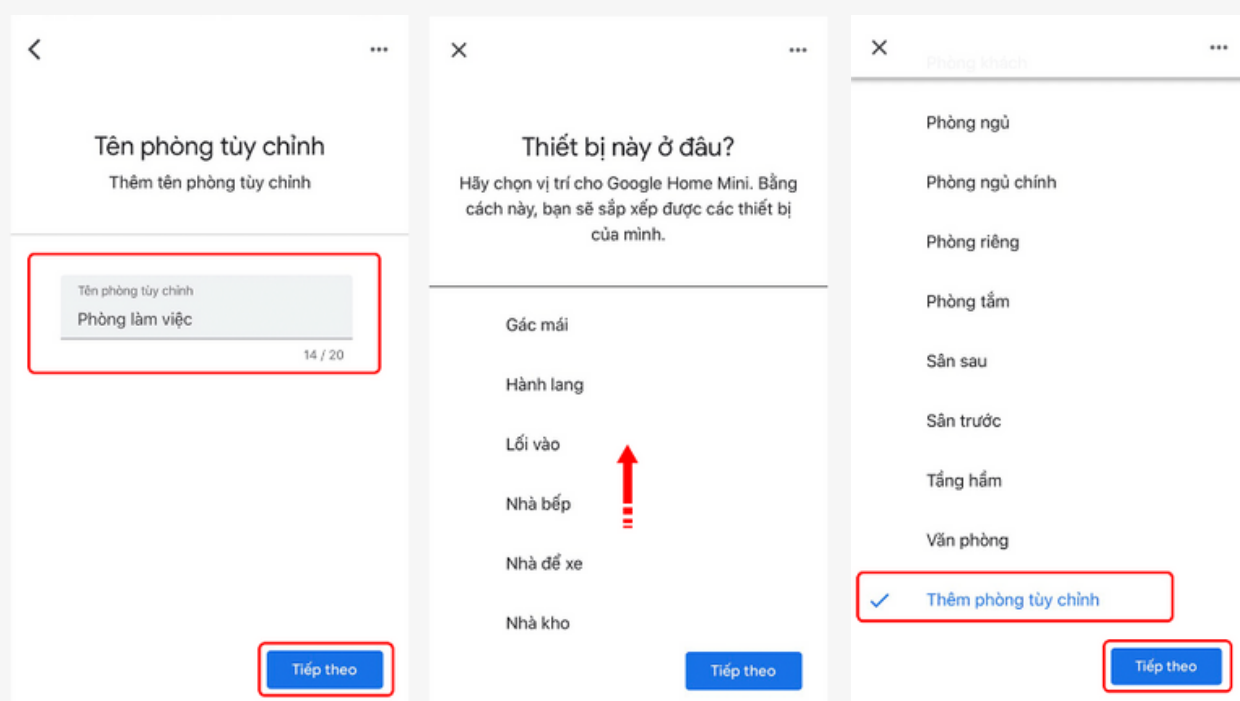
Tên phòng tùy chỉnh
Thêm tên phòng tùy chỉnh

Tên phòng tùy chỉnh
Phòng làm việc
14 / 20

Tiếp theo

Thiết bị này ở đâu?
Hãy chọn vị trí cho Google Home Mini. Bằng cách này, bạn sẽ sắp xếp được các thiết bị của mình.

Gác mái
Hành lang
Lối vào
Nhà bếp
Nhà để xe
Nhà kho

Tiếp theo

Phòng khách
Phòng ngủ
Phòng ngủ chính
Phòng riêng
Phòng tắm
Sân sau
Sân trước
Tầng hầm
Văn phòng
Thêm phòng tùy chỉnh

Tiếp theo